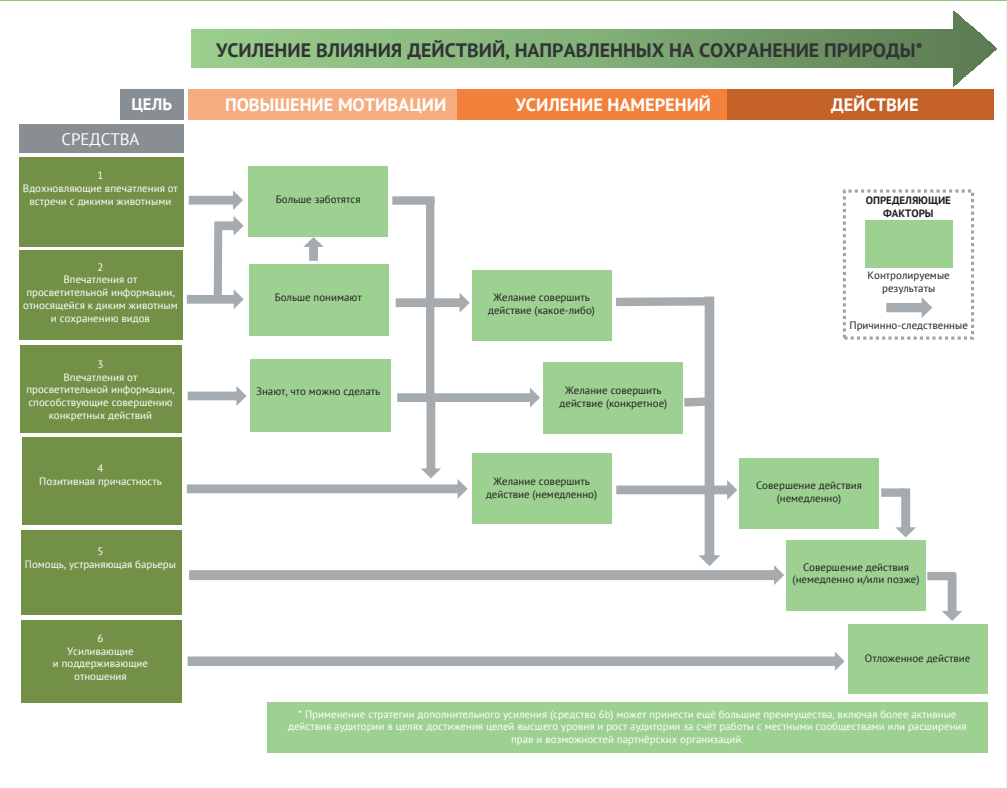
УСИЛЕНИЕ ВЛИЯНИЯ ДЕЙСТВИЙ, НАПРАВЛЕННЫХ НА СОХРАНЕНИЕ ПРИРОДЫ*

ЦЕЛЬ

ПОВЫШЕНИЕ МОТИВАЦИИ

УСИЛЕНИЕ НАМЕРЕНИЙ

ДЕЙСТВИЕ

СРЕДСТВА

1
Вдохновляющие впечатления от встречи с дикими животными

2
Впечатления от просветительной информации, относящейся к диким животным и сохранению видов

3
Впечатления от просветительной информации, способствующие совершению конкретных действий

4
Позитивная причастность

5
Помощь, устраняющая барьеры

6
Усиливающие и поддерживающие отношения

Больше заботятся

Больше понимают

Знают, что можно сделать

Желание совершить действие (какое-либо)

Желание совершить действие (конкретное)

Желание совершить действие (немедленно)

Совершение действия (немедленно)

Совершение действия (немедленно и/или позже)

Отложенное действие

ОПРЕДЕЛЯЮЩИЕ ФАКТОРЫ

Контролируемые результаты

Причинно-следственные

* Применение стратегии дополнительного усиления (средство 6b) может принести ещё большие преимущества, включая более активные действия аудитории в целях достижения целей высшего уровня и рост аудитории за счёт работы с местными сообществами или расширения прав и возможностей партнёрских организаций.